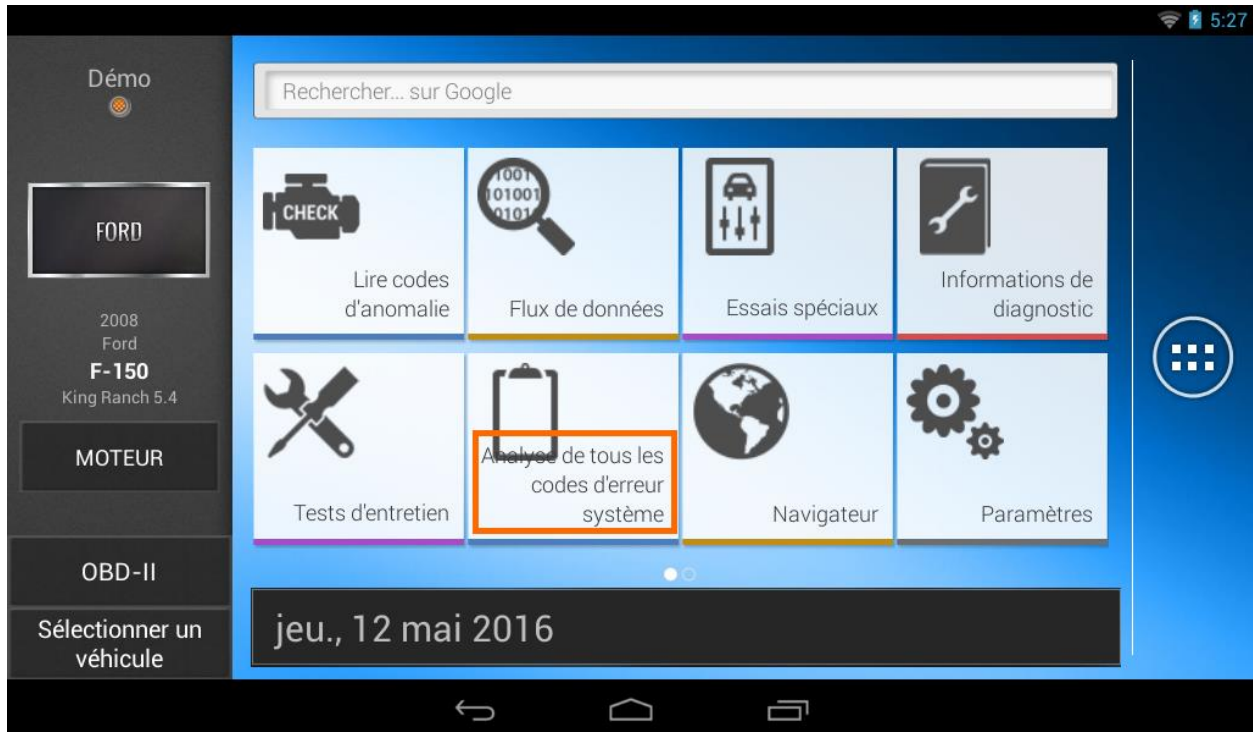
5:27

Démo

FORD

2008
Ford
F-150
King Ranch 5.4

MOTEUR

OBD-II

Sélectionner un véhicule

Rechercher... sur Google

CHECK
Lire codes d'anomalie

1001
101001
0101
Flux de données

Essais spéciaux

Informations de diagnostic

Tests d'entretien

Analyse de tous les codes d'erreur système

Navigateur

Paramètres

jeu., 12 mai 2016